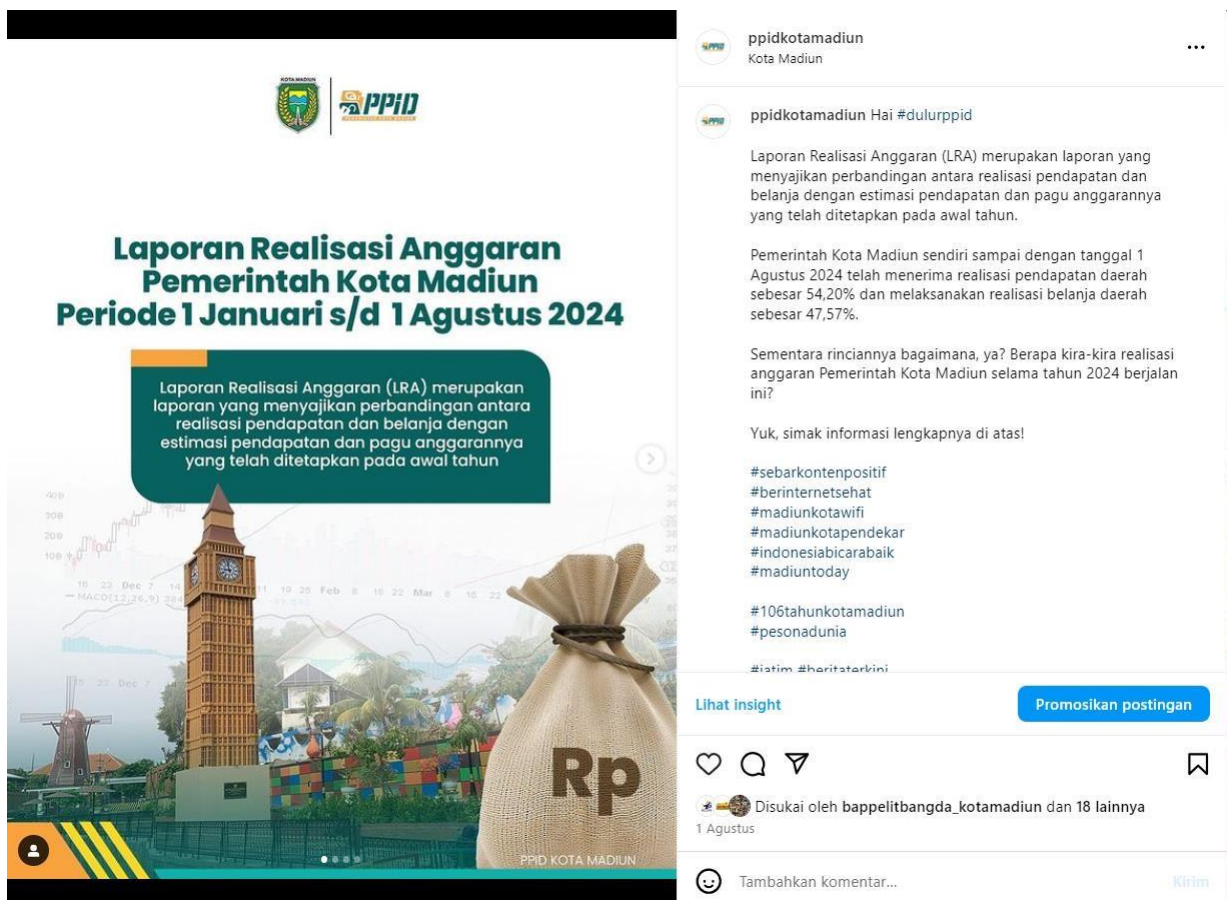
KOTA MADIUN

PPID

Laporan Realisasi Anggaran Pemerintah Kota Madiun Periode 1 Januari s/d 1 Agustus 2024

Laporan Realisasi Anggaran (LRA) merupakan laporan yang menyajikan perbandingan antara realisasi pendapatan dan belanja dengan estimasi pendapatan dan pagu anggarannya yang telah ditetapkan pada awal tahun

Rp

PPID KOTA MADIUN

ppidkotamadiun
Kota Madiun

ppidkotamadiun Hai #dulurppid

Laporan Realisasi Anggaran (LRA) merupakan laporan yang menyajikan perbandingan antara realisasi pendapatan dan belanja dengan estimasi pendapatan dan pagu anggarannya yang telah ditetapkan pada awal tahun.

Pemerintah Kota Madiun sendiri sampai dengan tanggal 1 Agustus 2024 telah menerima realisasi pendapatan daerah sebesar 54,20% dan melaksanakan realisasi belanja daerah sebesar 47,57%.

Sementara rinciannya bagaimana, ya? Berapa kira-kira realisasi anggaran Pemerintah Kota Madiun selama tahun 2024 berjalan ini?

Yuk, simak informasi lengkapnya di atas!

#sebarkontenpositif
#berinternetsehat
#madiunkotawifi
#madiunkotapendekar
#indonesiabicarabaik
#madiuntoday

#106tahunkotamadiun
#pesonadunia

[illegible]

Lihat insight
Promosikan postingan

Disukai oleh bappelitbangda_kotamadiun dan 18 lainnya
1 Agustus

Tambahkan komentar...
Kirim